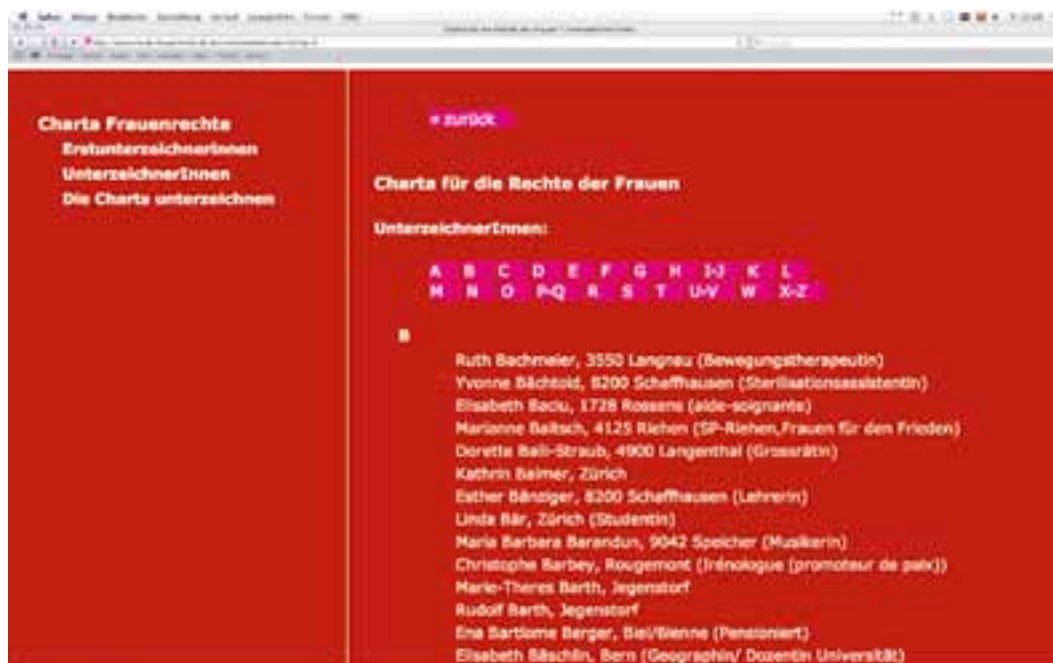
Charta Frauenrechte
Erstunterzeichnerinnen
UnterzeichnerInnen
Die Charta unterzeichnen

« zurück

Charta für die Rechte der Frauen

UnterzeichnerInnen:

| A | B | C | D | E | F | G | H | I-J | K | L |
|---|---|---|---|---|---|---|---|---|---|---|
| M | N | O | P-Q | R | S | T | U-V | W | X-Z | |

B

Ruth Bachmeier, 3550 Langnau (Bewegungstherapeutin)
Yvonne Bächtold, 8200 Schaffhausen (Sterilisationsassistentin)
Elisabeth Baciu, 1728 Rossens (aide-soignante)
Marianne Baltsch, 4125 Riehen (SP-Riehen,Frauen für den Frieden)
Dorette Balli-Straub, 4900 Langenthal (Grossrätin)
Kathrin Balmer, Zürich
Esther Bänziger, 8200 Schaffhausen (Lehrerin)
Linda Bär, Zürich (Studentin)
Maria Barbara Barandun, 9042 Speicher (Musikerin)
Christophe Barbey, Rougemont (Irénologue (promoteur de paix))
Marie-Theres Barth, Jegenstorf
Rudolf Barth, Jegenstorf
Ena Bartlome Berger, Biel/Bienne (Pensioniert)
Elisabeth Bäschlin, Bern (Geographin/ Dozentin Universität)